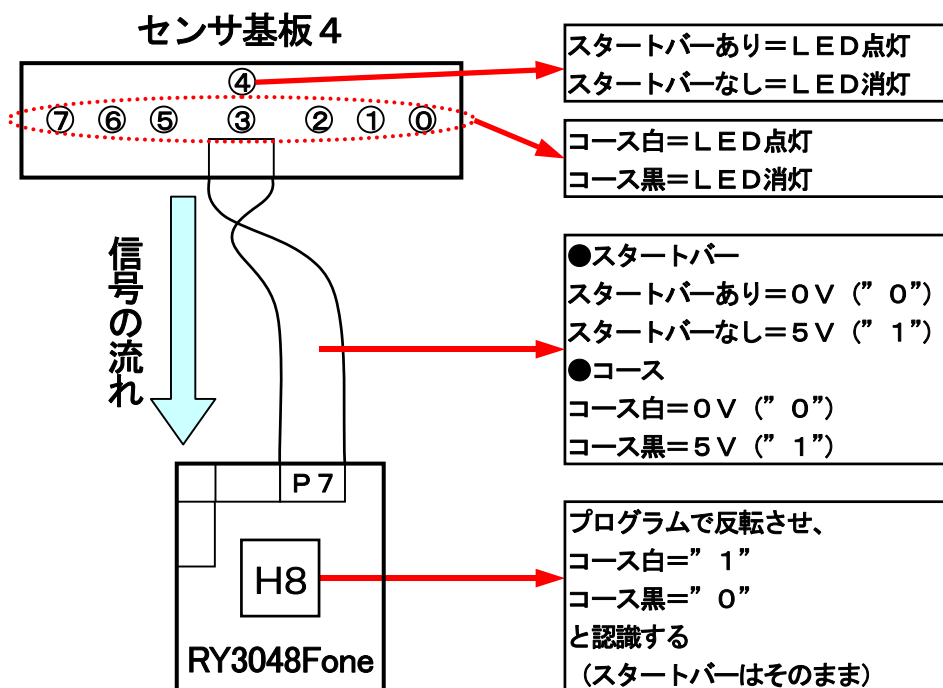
センサ基板４

④

⑦ ⑥ ⑤ ③ ② ① ⓪

スタートバーあり＝ＬＥＤ点灯
スタートバーなし＝ＬＥＤ消灯

コース白＝ＬＥＤ点灯
コース黒＝ＬＥＤ消灯

信号の流れ

●スタートバー
スタートバーあり＝０Ｖ（”０”）
スタートバーなし＝５Ｖ（”１”）
●コース
コース白＝０Ｖ（”０”）
コース黒＝５Ｖ（”１”）

Ｐ７

H8

RY3048Fone

プログラムで反転させ、
コース白＝”１”
コース黒＝”０”
と認識する
（スタートバーはそのまま）